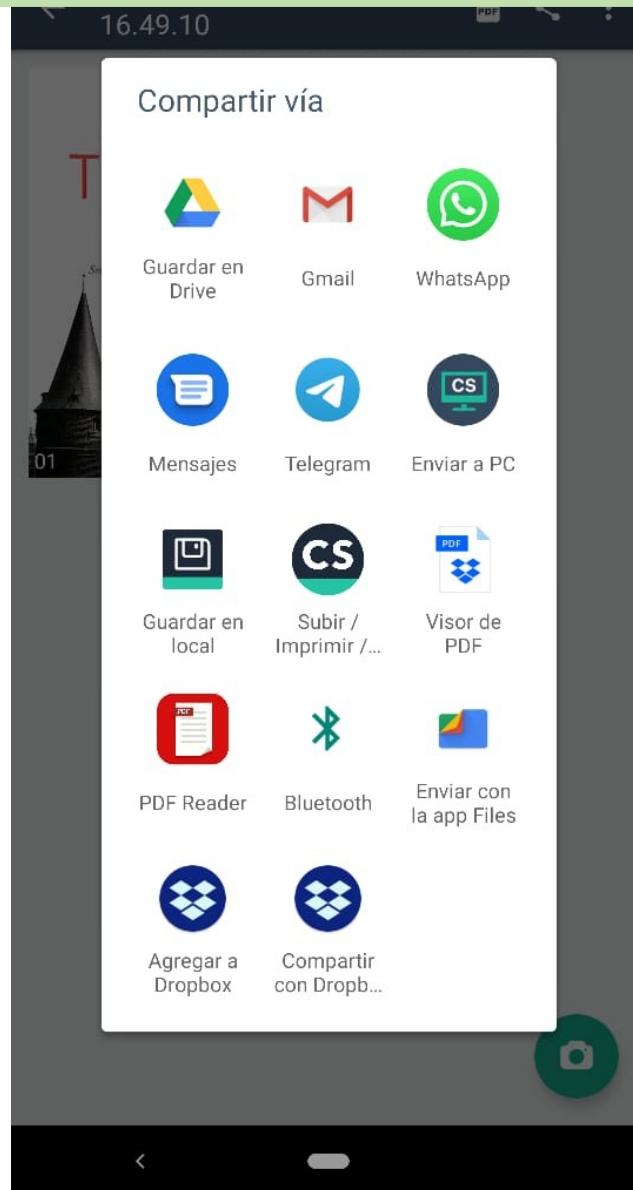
16.49.10

PDF

T

01

Compartir vía

Guardar en Drive

Gmail

WhatsApp

Mensajes

Telegram

CS

Enviar a PC

Guardar en local

CS

Subir / Imprimir /...

PDF

Visor de PDF

PDF

PDF Reader

Bluetooth

Enviar con la app Files

Agregar a Dropbox

Compartir con Dropb...